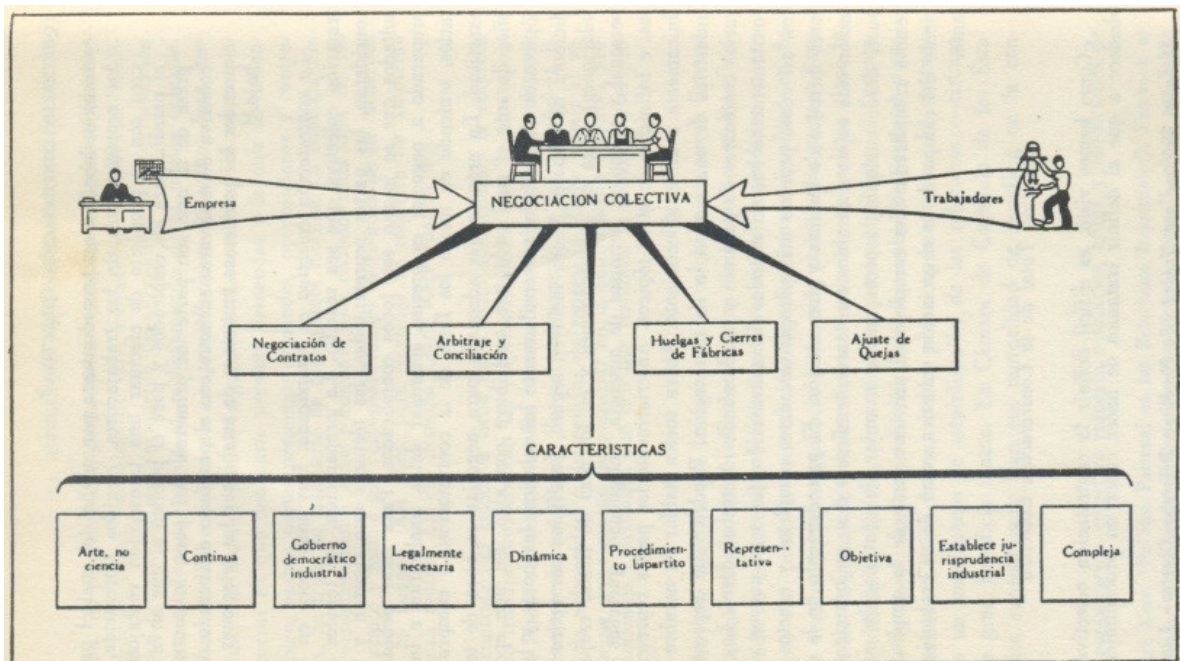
Empresa

NEGOCIACION COLECTIVA

Trabajadores

Negociación de Contratos

Arbitraje y Conciliación

Huelgas y Cierres de Fábricas

Ajuste de Quejas

CARACTERISTICAS

Arte, no ciencia

Continua

Gobierno democrático industrial

Legalmente necesaria

Dinámica

Procedimiento bipartito

Representativa

Objetiva

Establece jurisprudencia industrial

Compleja